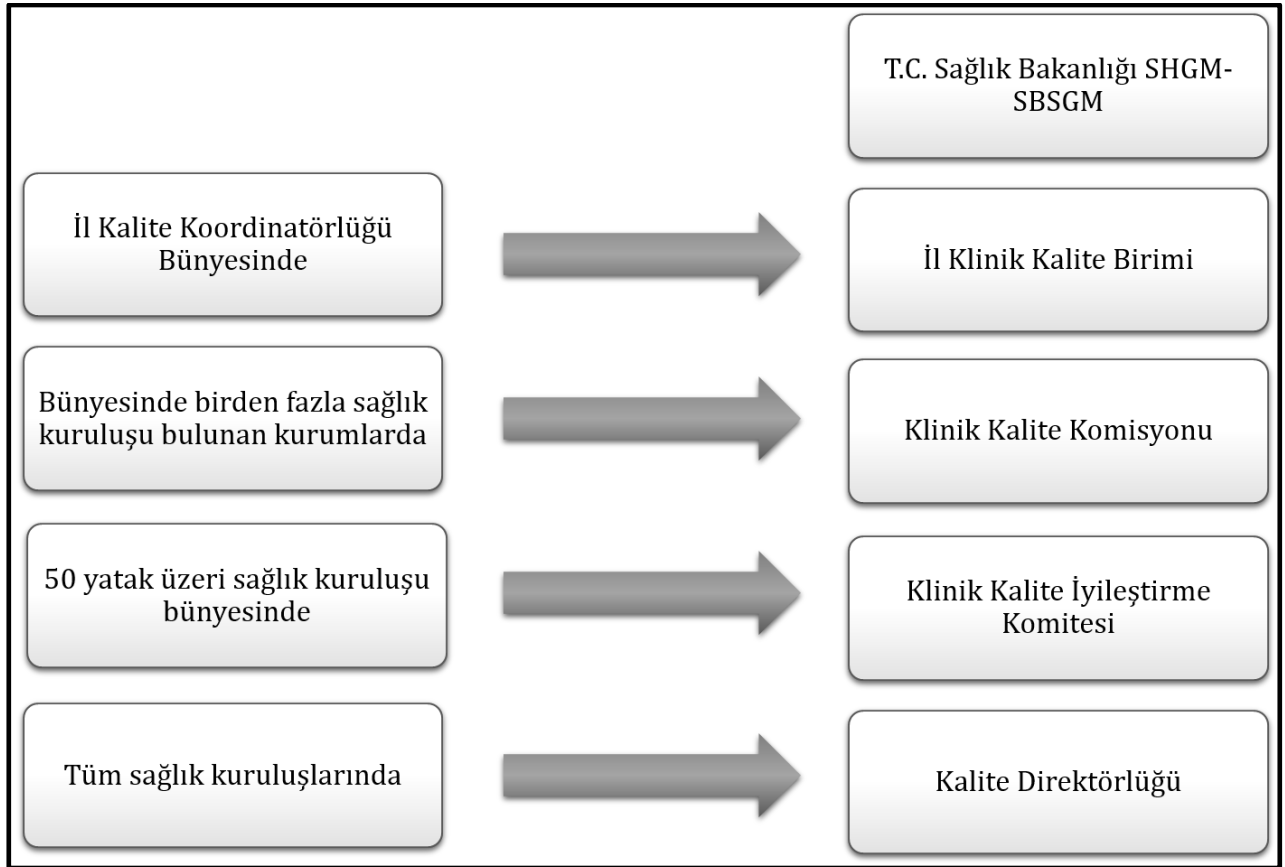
T.C. Sağlık Bakanlığı SHGM-SBSGM

İl Kalite Koordinatörlüğü Bünyesinde

İl Klinik Kalite Birimi

Bünyesinde birden fazla sağlık kuruluşu bulunan kurumlarda

Klinik Kalite Komisyonu

50 yatak üzeri sağlık kuruluşu bünyesinde

Klinik Kalite İyileştirme Komitesi

Tüm sağlık kuruluşlarında

Kalite Direktörlüğü